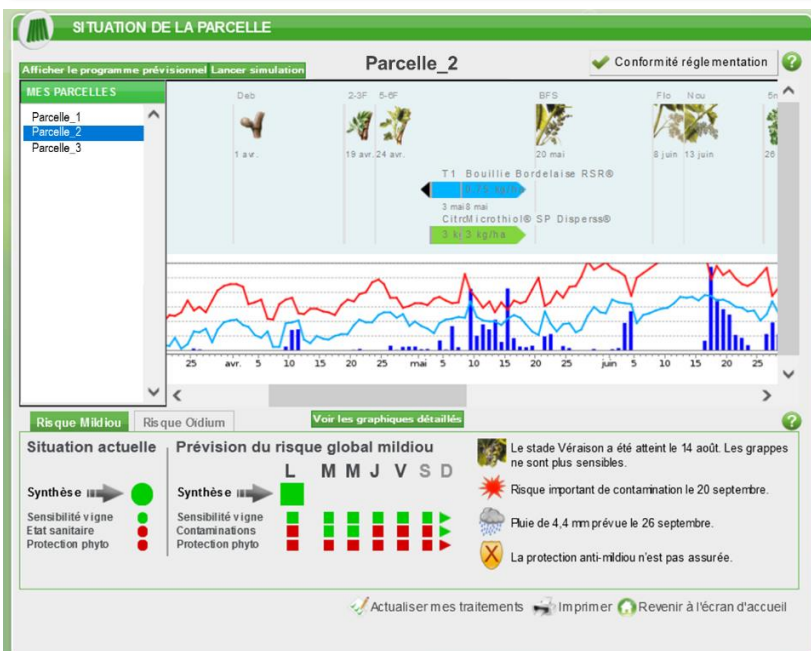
SITUATION DE LA PARCELLE

Afficher le programme prévisionnel Lancer simulation

Parcelle_2

Conformité réglementation

?

MES PARCELLES

Parcelle_1
Parcelle_2
Parcelle_3

Deb 2-3F 5-6F BFS Flo Nou 5n

1 avr. 19 avr. 24 avr. 20 mai 8 juin 13 juin 26

T1 Bouillie Bordelaise RSR®

0,75 kg/h

3 mai 8 mai

CitroMicrothiol® SP Disperss®

3 kg 3 kg/ha

25 avr. 5 10 15 20 25 mai 5 10 15 20 25 juin 5 10 15 20 25

Risque Mildiou Risque Oidium

Voir les graphiques détaillés

?

Situation actuelle

Synthèse

Sensibilité vigne
Etat sanitaire
Protection phyto

Prévision du risque global mildiou

L M M J V S D

Synthèse

Sensibilité vigne
Contaminations
Protection phyto

Le stade Véraison a été atteint le 14 août. Les grappes ne sont plus sensibles.

Risque important de contamination le 20 septembre.

Pluie de 4,4 mm prévue le 26 septembre.

La protection anti-mildiou n'est pas assurée.

Actualiser mes traitements Imprimer Revenir à l'écran d'accueil